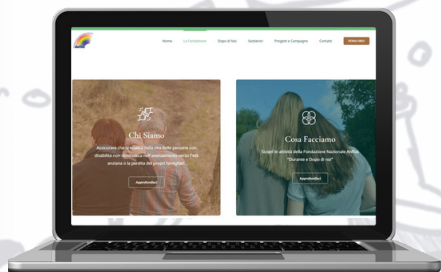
Home La Fondazione Dopo di Noi Sostienici Progetti e Campagne Contatti

Chi Siamo

Associazione che si occupa della vita delle persone con disabilità con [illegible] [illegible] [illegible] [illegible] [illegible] e la perdita dei propri famigliari.

Approfondisci

Cosa Facciamo

Scopri le attività della Fondazione Nazionale Anffas "Durante e Dopo di noi"

Approfondisci